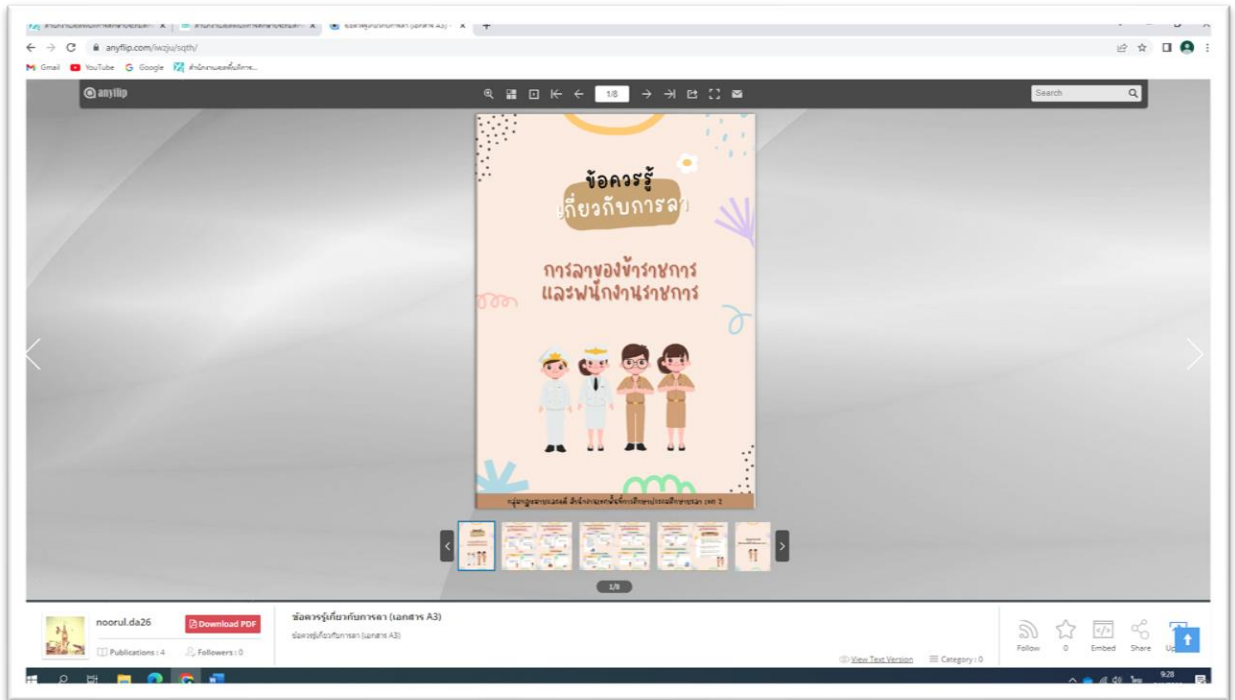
anyflip.com/iwzju/sqth/

Gmail YouTube Google

anyflip

1/8

Search

ข้อควรรู้
เกี่ยวกับการลา

การลาของข้าราชการ
และพนักงานราชการ

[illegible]

1/8

noorul.da26

Download PDF

Publications : 4

Followers : 0

ข้อควรรู้เกี่ยวกับการลา (เอกสาร A3)

ข้อควรรู้เกี่ยวกับการลา (เอกสาร A3)

View Text Version

Category : 0

Follow

0

Embed

Share

9:28